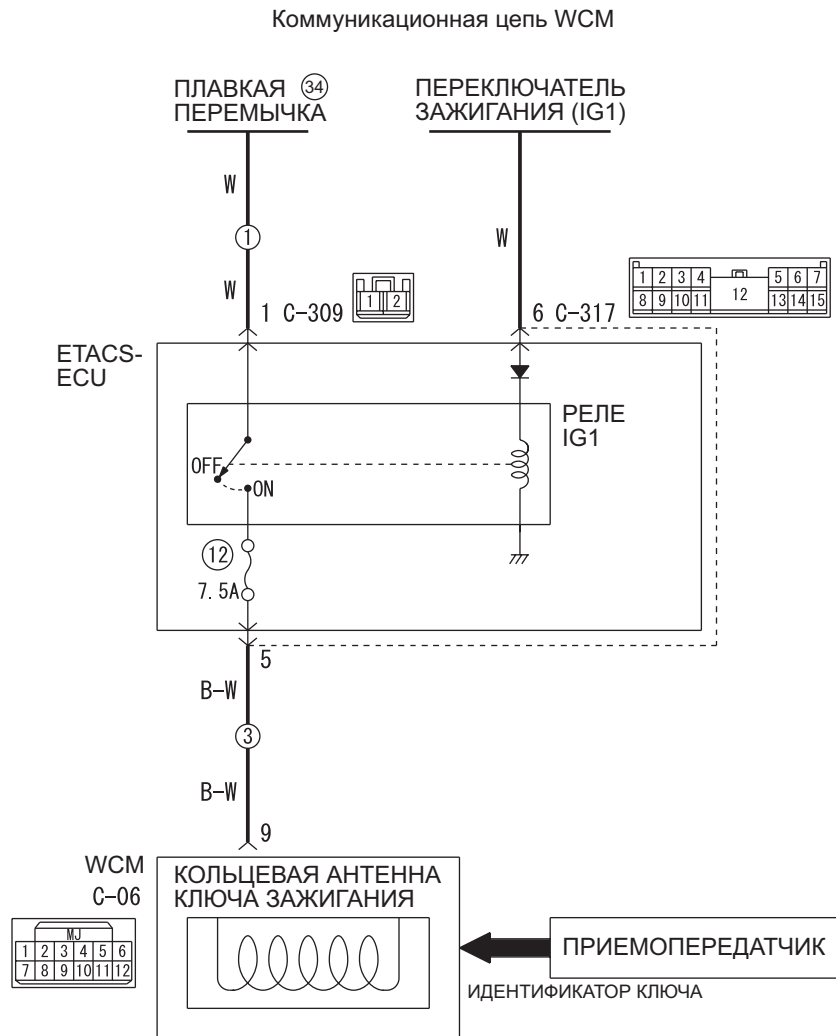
Коммуникационная цепь WCM

ПЛАВКАЯ ПЕРЕМЫЧКА ㉞

ПЕРЕКЛЮЧАТЕЛЬ ЗАЖИГАНИЯ (IG1)

W

①

W

W

1 C-309

| 1 | 2 |
|---|---|

6 C-317

| 1 | 2 | 3 | 4 | 12 | 5 | 6 | 7 |
|---|---|---|---|---|---|---|---|
| 8 | 9 | 10 | 11 | | 13 | 14 | 15 |

ETACS-ECU

РЕЛЕ IG1

OFF

ON

⑫

7.5A

5

B-W

③

B-W

9

WCM C-06

MJ

| 1 | 2 | 3 | 4 | 5 | 6 |
|---|---|---|---|---|---|
| 7 | 8 | 9 | 10 | 11 | 12 |

КОЛЬЦЕВАЯ АНТЕННА КЛЮЧА ЗАЖИГАНИЯ

ПРИЕМОПЕРЕДАТЧИК

ИДЕНТИФИКАТОР КЛЮЧА